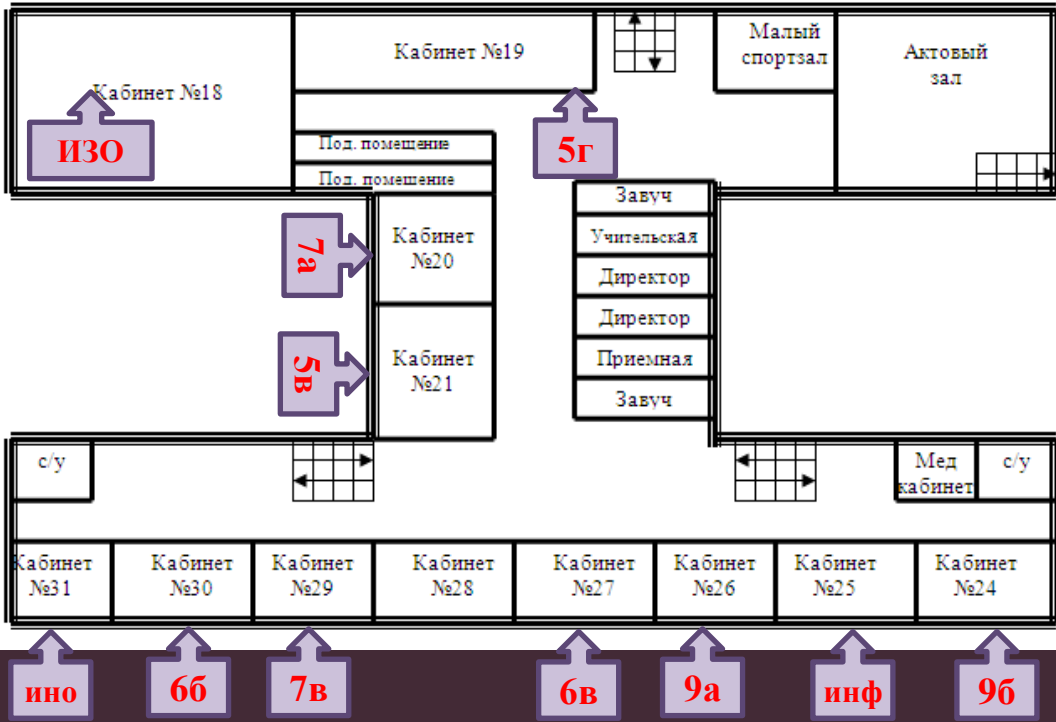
Кабинет №19

Малый спортзал

Актовый зал

Кабинет №18

ИЗО

5г

Под. помещение

Под. помещение

Завуч

Учительская

Директор

Директор

Приемная

Завуч

7а

Кабинет №20

5в

Кабинет №21

с/у

Мед кабинет

с/у

Кабинет №31

Кабинет №30

Кабинет №29

Кабинет №28

Кабинет №27

Кабинет №26

Кабинет №25

Кабинет №24

ино

6б

7в

6в

9а

инф

9б